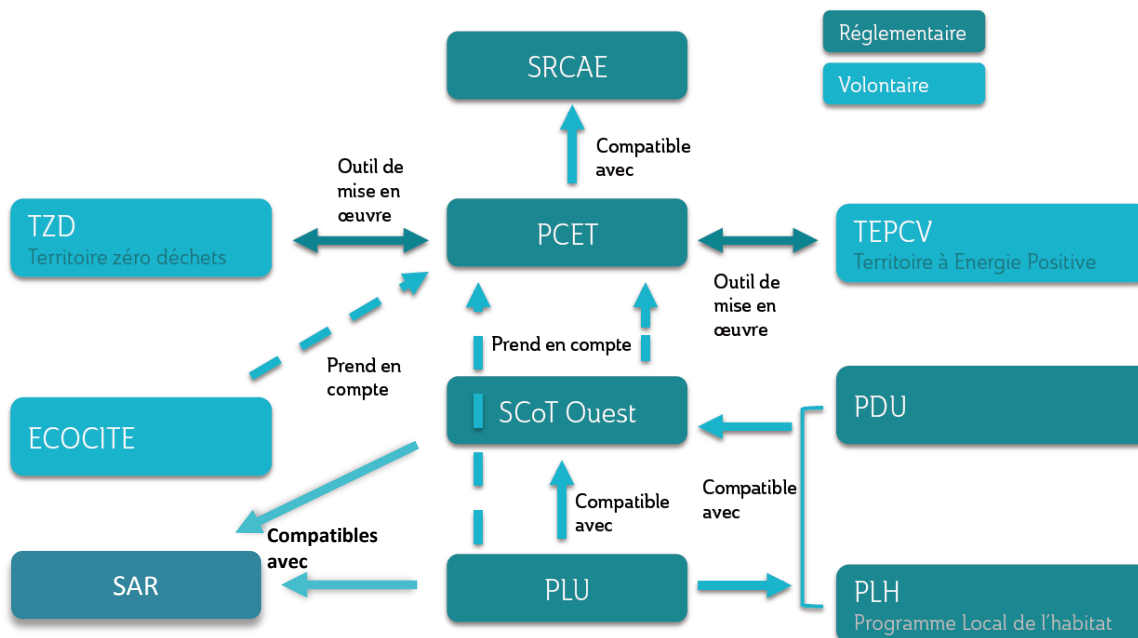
Réglementaire

Volontaire

SRCAE

Compatible avec

Outil de mise en œuvre

TZD
Territoire zéro déchets

PCET

TEPCV
Territoire à Energie Positive

Outil de mise en œuvre

Prend en compte

Prend en compte

ECOCITE

SCoT Ouest

PDU

Compatible avec

Compatible avec

Compatibles avec

SAR

PLU

PLH
Programme Local de l'habitat